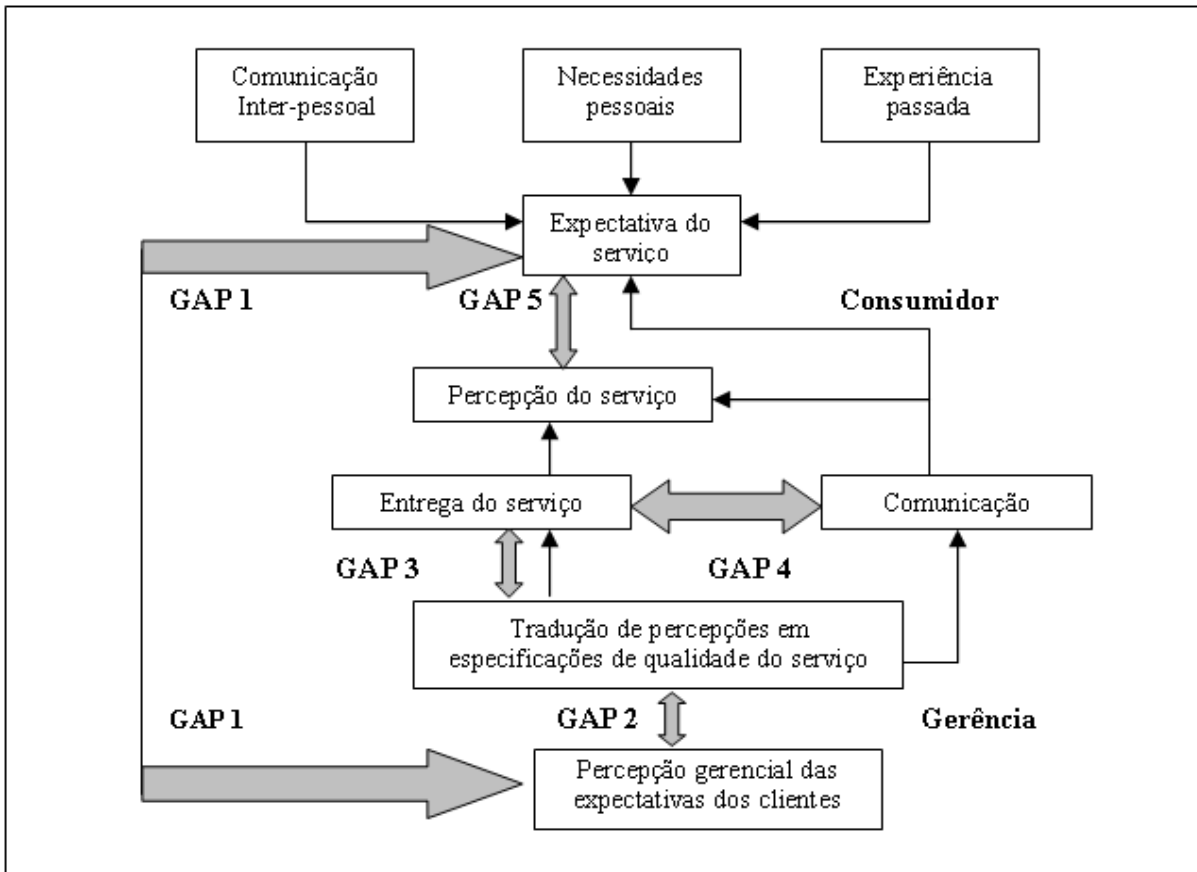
Comunicação Inter-pessoal

Necessidades pessoais

Experiência passada

Expectativa do serviço

GAP 1

GAP 5

Consumidor

Percepção do serviço

Entrega do serviço

Comunicação

GAP 3

GAP 4

Tradução de percepções em especificações de qualidade do serviço

GAP 1

GAP 2

Gerência

Percepção gerencial das expectativas dos clientes